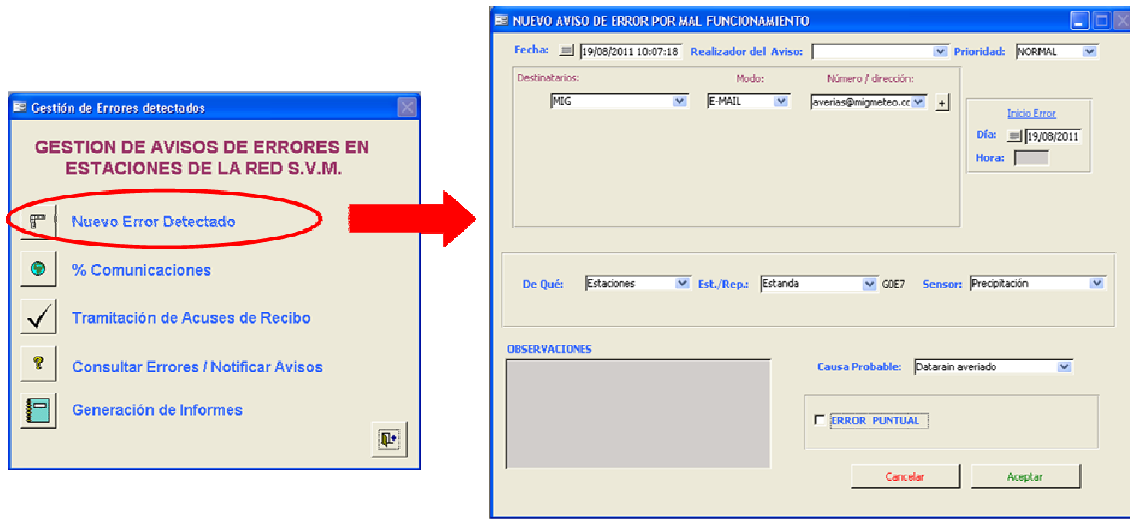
Gestión de Errores detectados

GESTION DE AVISOS DE ERRORES EN ESTACIONES DE LA RED S.V.M.

Nuevo Error Detectado

% Comunicaciones

Tramitación de Acuses de Recibo

Consultar Errores / Notificar Avisos

Generación de Informes

NUEVO AVISO DE ERROR POR MAL FUNCIONAMIENTO

Fecha: 19/08/2011 10:07:18 Realizador del Aviso: Prioridad: NORMAL

Destinatarios: Modo: Número / dirección:

MIG E-MAIL averias@migmeteo.cc +

Inicio Error

Día: 19/08/2011

Hora:

De Qué: Estaciones Est./Rep.: Estanda G0E7 Sensor: Precipitación

OBSERVACIONES

Causa Probable: Datarain averiado

ERROR PUNTUAL

Cancelar Aceptar